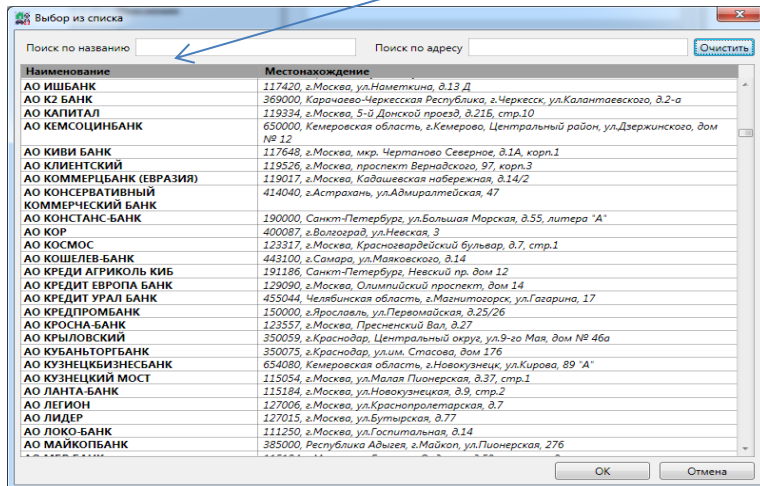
Выбор из списка

Поиск по названию

Поиск по адресу

Очистить

| Наименование | Местонахождение |
|---|---|
| АО ИШБАНК | 117420, г.Москва, ул.Наметкина, д.13 Д |
| АО К2 БАНК | 369000, Карачаево-Черкесская Республика, г.Черкесск, ул.Калантаевского, д.2-а |
| АО КАПИТАЛ | 119334, г.Москва, 5-й Донской проезд, д.21Б, стр.10 |
| АО КЕМСОЦИНБАНК | 650000, Кемеровская область, г.Кемерово, Центральный район, ул.Дзержинского, дом № 12 |
| АО КИВИ БАНК | 117648, г.Москва, мкр. Чертаново Северное, д.1А, корп.1 |
| АО КЛИЕНТСКИЙ | 119526, г.Москва, проспект Вернадского, 97, корп.3 |
| АО КОММЕРЦБАНК (ЕВРАЗИЯ) | 119017, г.Москва, Кадашевская набережная, д.14/2 |
| АО КОНСЕРВАТИВНЫЙ КОММЕРЧЕСКИЙ БАНК | 414040, г.Астрахань, ул.Адмиралтейская, 47 |
| АО КОНСТАНС-БАНК | 190000, Санкт-Петербург, ул.Большая Морская, д.55, литера "А" |
| АО КОР | 400087, г.Волгоград, ул.Невская, 3 |
| АО КОСМОС | 123317, г.Москва, Красногвардейский бульвар, д.7, стр.1 |
| АО КОШЕЛЕВ-БАНК | 443100, г.Самара, ул.Маяковского, д.14 |
| АО КРЕДИ АГРИКОЛЬ КИБ | 191186, Санкт-Петербург, Невский пр. дом 12 |
| АО КРЕДИТ ЕВРОПА БАНК | 129090, г.Москва, Олимпийский проспект, дом 14 |
| АО КРЕДИТ УРАЛ БАНК | 455044, Челябинская область, г.Магнитогорск, ул.Гагарина, 17 |
| АО КРЕДПРОМБАНК | 150000, г.Ярославль, ул.Первомайская, д.25/26 |
| АО КРОСНА-БАНК | 123557, г.Москва, Пресненский Вал, д.27 |
| АО КРЫЛОВСКИЙ | 350059, г.Краснодар, Центральный округ, ул.9-го Мая, дом № 46а |
| АО КУБАНЬТОРГБАНК | 350075, г.Краснодар, ул.им. Стасова, дом 176 |
| АО КУЗНЕЦКБИЗНЕСБАНК | 654080, Кемеровская область, г.Новокузнецк, ул.Кирова, 89 "А" |
| АО КУЗНЕЦКИЙ МОСТ | 115054, г.Москва, ул.Малая Пионерская, д.37, стр.1 |
| АО ЛАНТА-БАНК | 115184, г.Москва, ул.Новокузнецкая, д.9, стр.2 |
| АО ЛЕГИОН | 127006, г.Москва, ул.Краснопролетарская, д.7 |
| АО ЛИДЕР | 127015, г.Москва, ул.Бутырская, д.77 |
| АО ЛОКО-БАНК | 111250, г.Москва, ул.Госпитальная, д.14 |
| АО МАЙКОПБАНК | 385000, Республика Адыгея, г.Майкоп, ул.Пионерская, 276 |

OK

Отмена